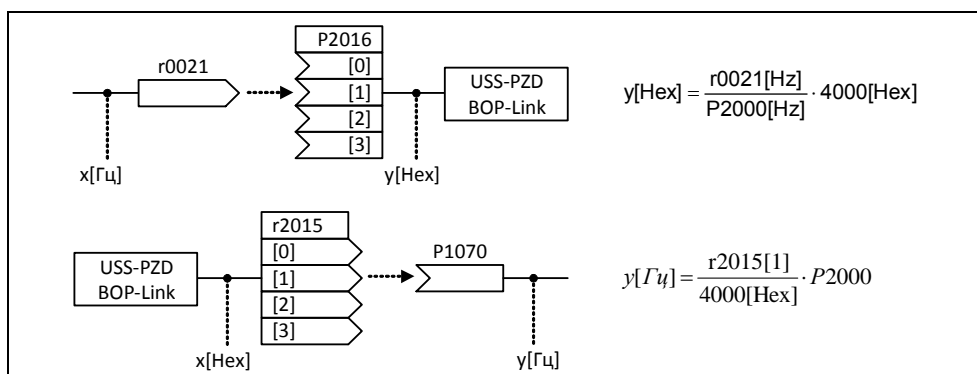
r0021

P2016
[0]
[1]
[2]
[3]

USS-PZD
BOP-Link

x[Гц]

y[Hex]

$y[Hex] = \frac{r0021[Hz]}{P2000[Hz]} \cdot 4000[Hex]$

r2015
[0]
[1]
[2]
[3]

USS-PZD
BOP-Link

P1070

x[Hex]

y[Гц]

$y[Гц] = \frac{r2015[1]}{4000[Hex]} \cdot P2000$